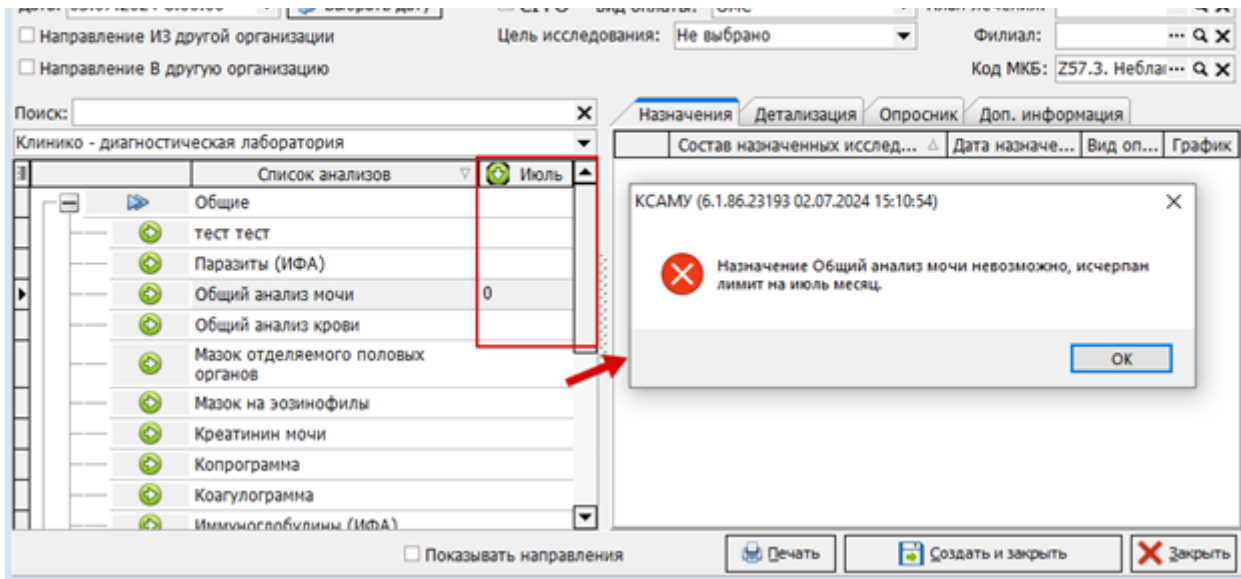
Направление ИЗ другой организации
Направление В другую организацию
Цель исследования: Не выбрано
Филиал:
Код МКБ: Z57.3. Неблаг···

Поиск:
Клинико - диагностическая лаборатория

| Список анализов | Июль |
|---|---|
| Общие | |
| тест тест | |
| Паразиты (ИФА) | |
| Общий анализ мочи | 0 |
| Общий анализ крови | |
| Мазок отделяемого половых органов | |
| Мазок на эозинофилы | |
| Креатинин мочи | |
| Копрограмма | |
| Коагулограмма | |
| Иммуноглобулины (ИФА) | |

Назначения | Детализация | Опросник | Доп. информация

| Состав назначенных исслед... | Дата назначе... | Вид оп... | График |
|---|---|---|---|

КСАМУ (6.1.86.23193 02.07.2024 15:10:54)

Назначение Общий анализ мочи невозможно, исчерпан лимит на июль месяц.

OK

Показывать направления
Печать
Создать и закрыть
Закрыть